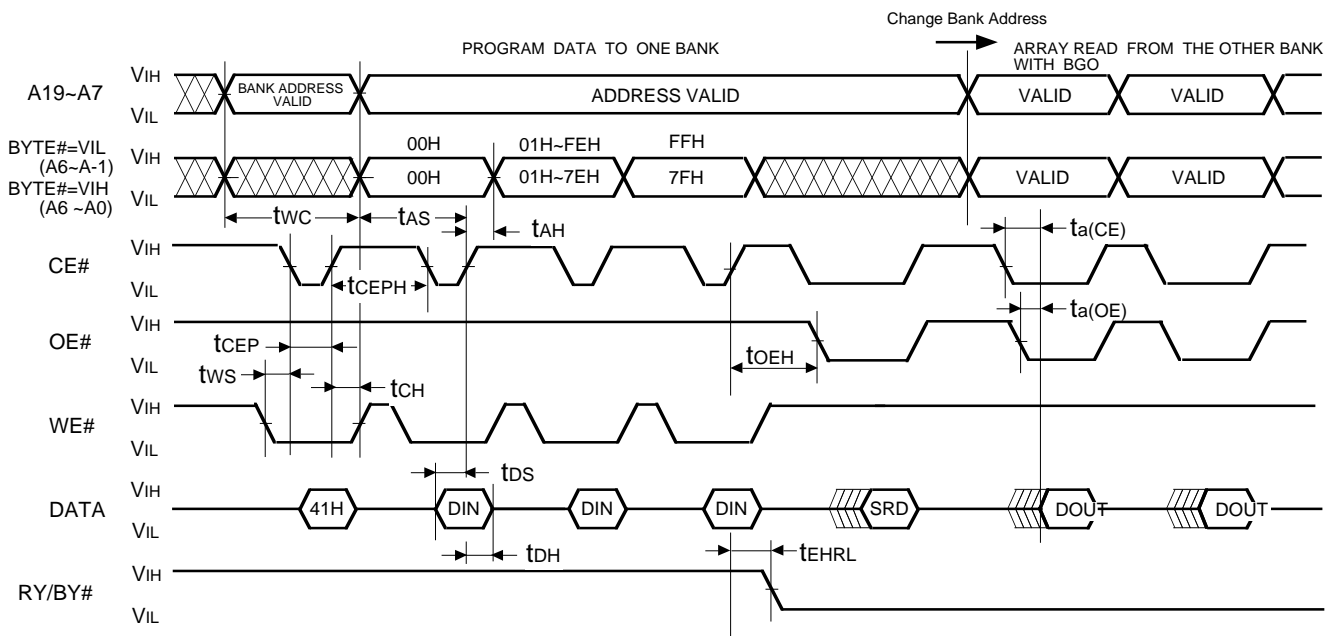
Change Bank Address

PROGRAM DATA TO ONE BANK

ARRAY READ FROM THE OTHER BANK WITH BGO

A19~A7

VIH

VIL

BANK ADDRESS VALID

ADDRESS VALID

VALID

VALID

BYTE#=VIL (A6~A-1)

BYTE#=VIH (A6 ~A0)

VIH

VIL

00H

00H

01H~FEH

01H~7EH

FFH

7FH

VALID

VALID

tWC

tAS

tAH

ta(CE)

CE#

VIH

VIL

tCEPH

ta(OE)

OE#

VIH

VIL

tCEP

tOEH

tWS

tCH

WE#

VIH

VIL

tDS

DATA

VIH

VIL

41H

DIN

DIN

DIN

SRD

DOUT

DOUT

tDH

tEHRL

RY/BY#

VIH

VIL